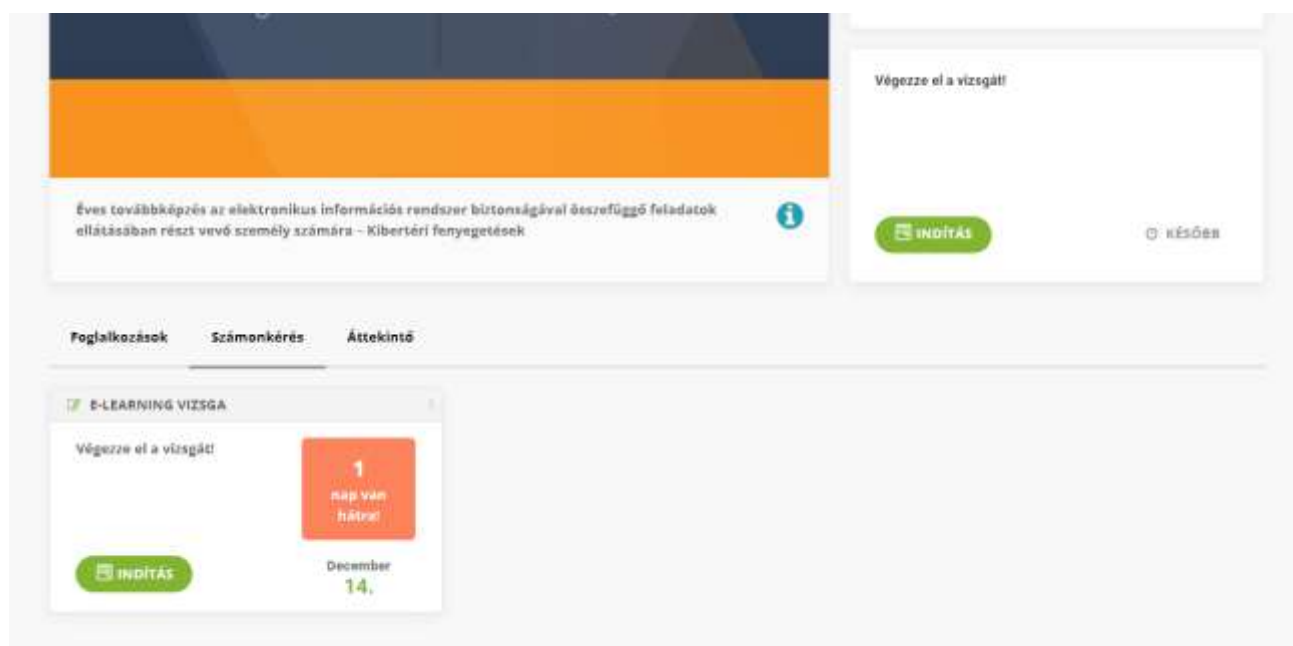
Végezze el a vizsgát!

Éves továbbképzés az elektronikus információs rendszer biztonságával összefüggő feladatok ellátásában részt vevő személy számára – Kibertéri fenyegetések

INDÍTÁS

KÉSŐBB

Foglalkozások

Számonkérés

Áttekintő

E-LEARNING VIZSGA

Végezze el a vizsgát!

1
nap van hátra!

INDÍTÁS

December
14.